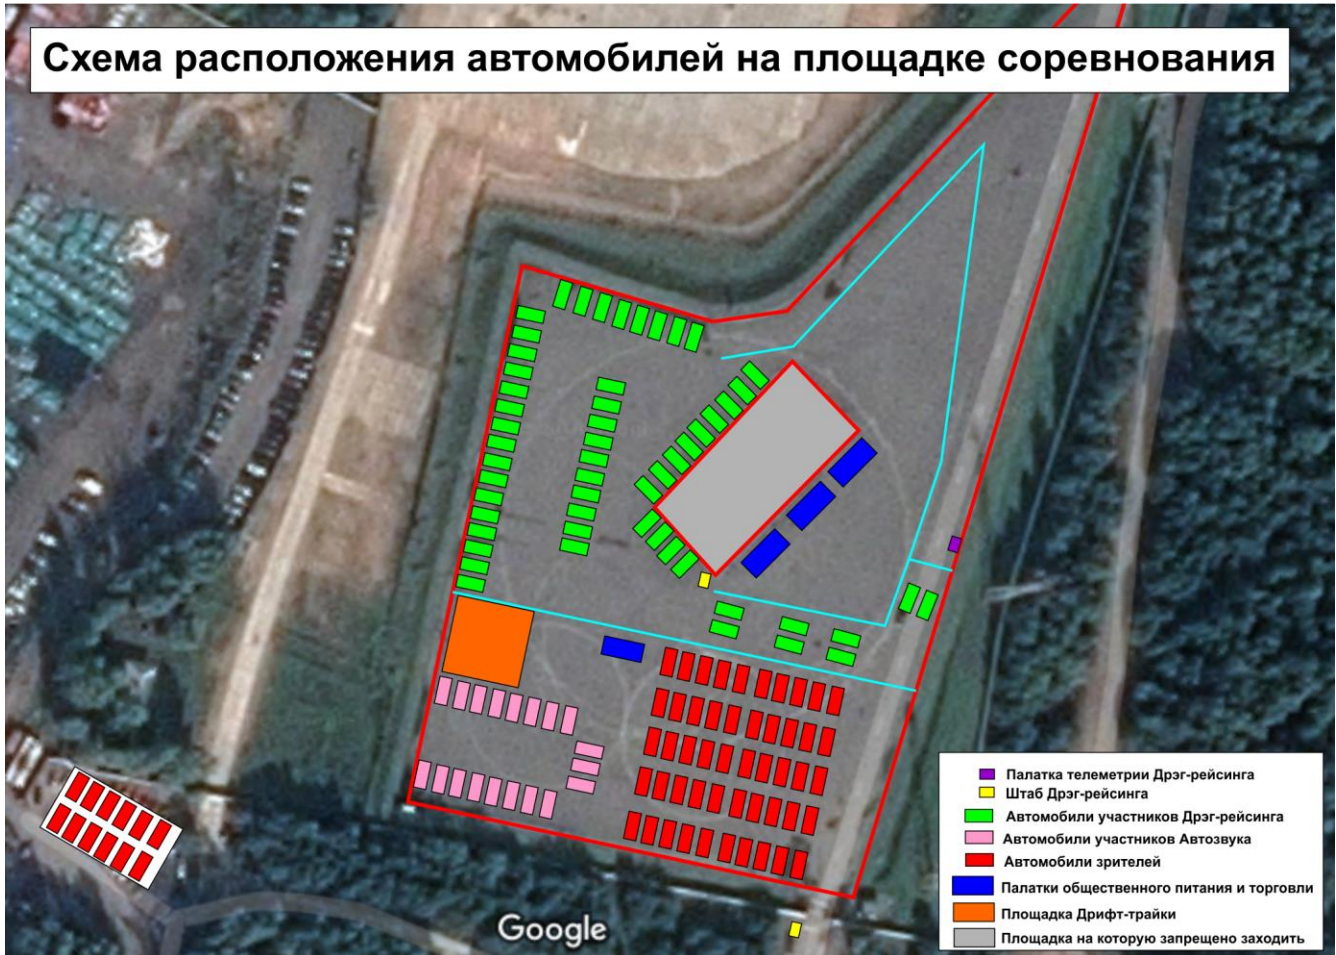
Схема расположения автомобилей на площадке соревнования

Палатка телеметрии Дрэг-рейсинга
Штаб Дрэг-рейсинга
Автомобили участников Дрэг-рейсинга
Автомобили участников Автозвука
Автомобили зрителей
Палатки общественного питания и торговли
Площадка Дрифт-трайки
Площадка на которую запрещено заходить

Google